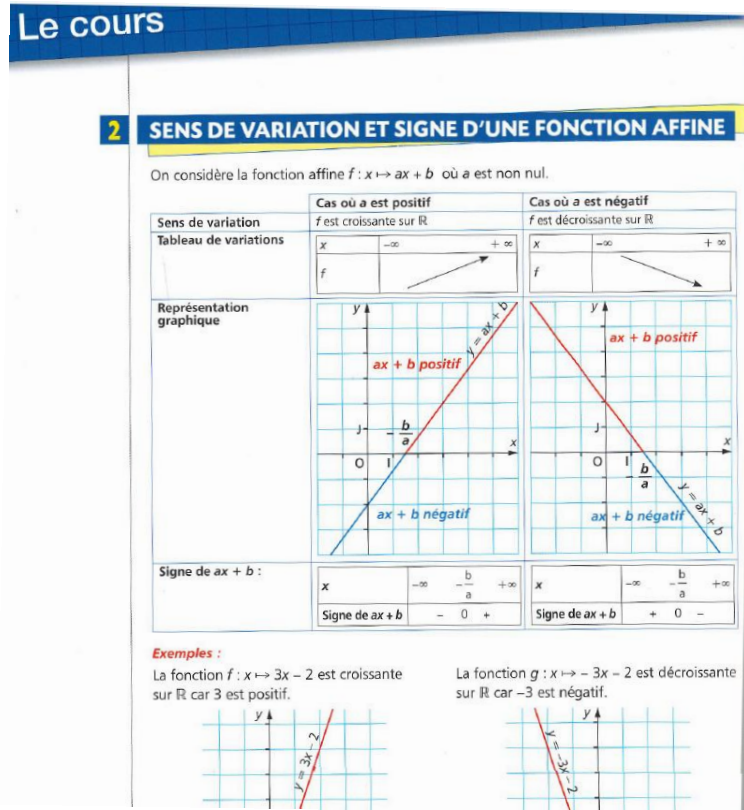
Le cours

2 SENS DE VARIATION ET SIGNE D'UNE FONCTION AFFINE

On considère la fonction affine $f : x \mapsto ax + b$ où $a$ est non nul.

| | Cas où $a$ est positif | Cas où $a$ est négatif |
|---|---|---|
| Sens de variation | $f$ est croissante sur $\mathbb{R}$ | $f$ est décroissante sur $\mathbb{R}$ |
| Tableau de variations | $x$ $-\infty$ $+\infty$ ; $f$ | $x$ $-\infty$ $+\infty$ ; $f$ |
| Représentation graphique | y, x, O, I, J, $y = ax + b$, $ax + b$ positif, $-\frac{b}{a}$, $ax + b$ négatif | y, x, O, I, J, $ax + b$ positif, $-\frac{b}{a}$, $y = ax + b$, $ax + b$ négatif |
| Signe de $ax + b$ : | $x$ : $-\infty$ $-\frac{b}{a}$ $+\infty$ ; Signe de $ax + b$ : $-$ 0 $+$ | $x$ : $-\infty$ $-\frac{b}{a}$ $+\infty$ ; Signe de $ax + b$ : $+$ 0 $-$ |

Exemples :

La fonction $f : x \mapsto 3x - 2$ est croissante sur $\mathbb{R}$ car 3 est positif.

La fonction $g : x \mapsto -3x - 2$ est décroissante sur $\mathbb{R}$ car $-3$ est négatif.

y $y = 3x - 2$

y $y = -3x - 2$